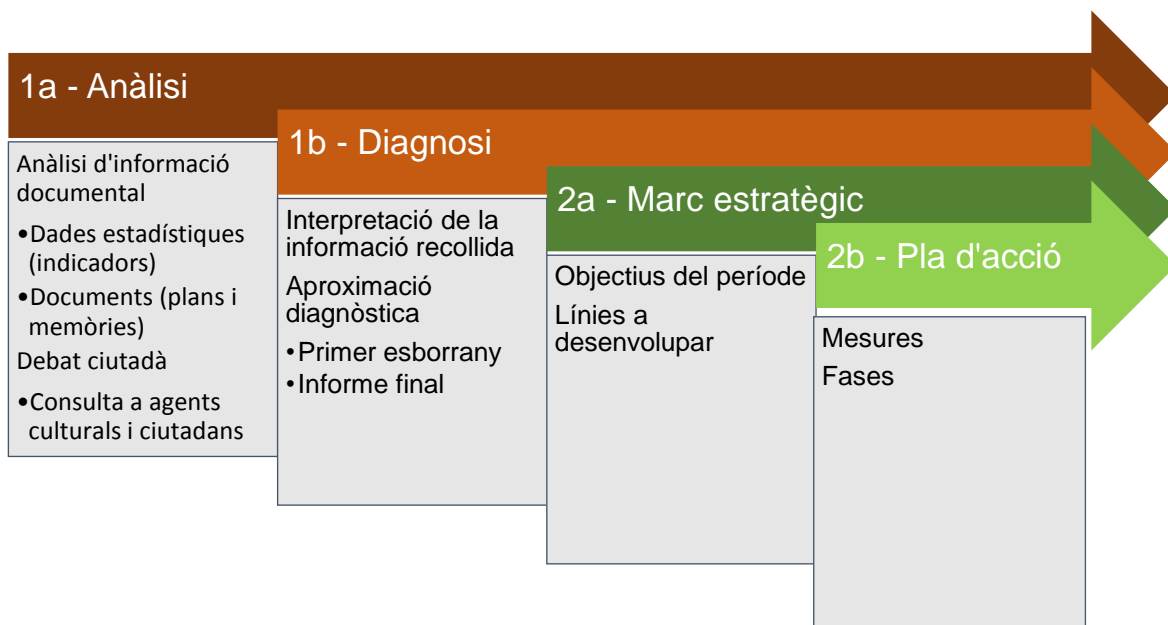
1a - Anàlisi

Anàlisi d'informació documental

•Dades estadístiques (indicadors)

•Documents (plans i memòries)

Debat ciutadà

•Consulta a agents culturals i ciutadans

1b - Diagnosi

Interpretació de la informació recollida

Aproximació diagnòstica

•Primer esborrany

•Informe final

2a - Marc estratègic

Objectius del període

Línies a desenvolupar

2b - Pla d'acció

Mesures

Fases